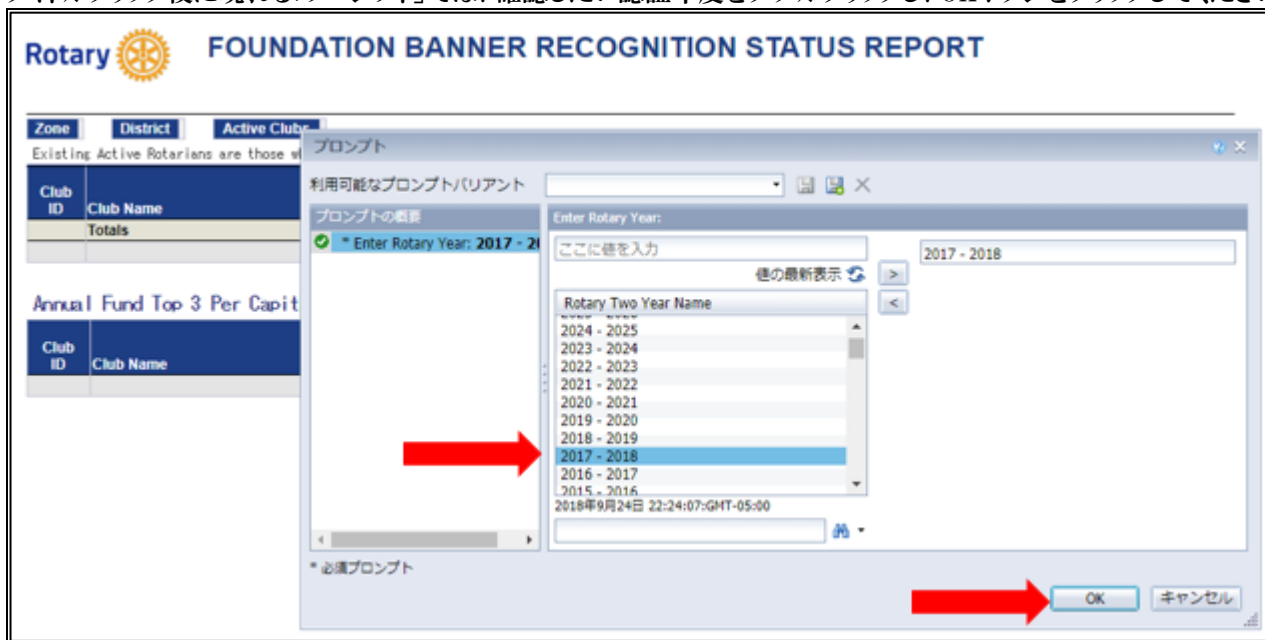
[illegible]

Rotary

FOUNDATION BANNER RECOGNITION STATUS REPORT

Zone District Active Clubs

Existing Active Rotarians are those w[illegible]

| Club ID | Club Name |
|---|---|
| | Totals |

Annual Fund Top 3 Per Capit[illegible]

| Club ID | Club Name |
|---|---|

プロンプト

利用可能なプロンプトバリアント

プロンプトの概要

* Enter Rotary Year: 2017 - 2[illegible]

Enter Rotary Year:

ここに値を入力

値の最新表示

Rotary Two Year Name

2024 - 2025
2023 - 2024
2022 - 2023
2021 - 2022
2020 - 2021
2019 - 2020
2018 - 2019
2017 - 2018
2016 - 2017
2015 - 2016

2018年9月24日 22:24:07:GMT-05:00

2017 - 2018

* 必須プロンプト

OK キャンセル